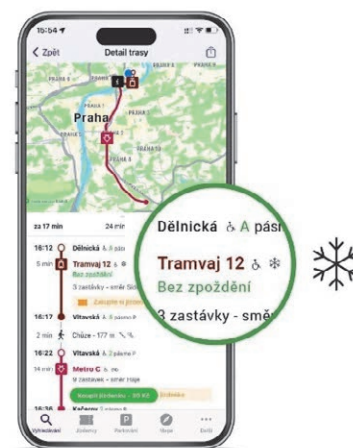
15:54
Zpět
Detail trasy
Praha
PRAHA 1
PRAHA 7
PRAHA 8
PRAHA 3
PRAHA 4
za 17 min
24 min
16:12
Dělnická
5 min
Tramvaj 12
Bez zpoždění
3 zastávky - směr Sídliště
16:17
Vltavská
2 min
Chůze - 177 m
16:22
Vltavská
14 min
Metro C
4 zastávky - směr Háje
Koupit jízdenku - 35 Kč
16:36
Kačerov
Vyhledávání
Jízdenky
Parkování
Mapa
Další
Dělnická A pásmo
Tramvaj 12
Bez zpoždění
3 zastávky - směr